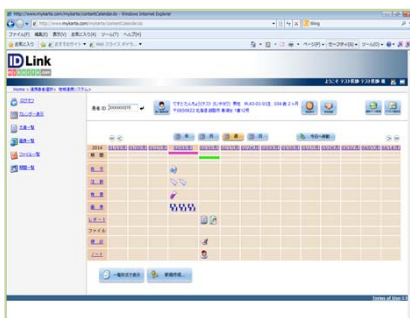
http://www.mykarte.com/mykarte/contentCalendar.do - Windows Internet Explorer
http://www.mykarte.com/mykarte/contentCalendar.do
Bing
ファイル(F) 編集(E) 表示(V) お気に入り(A) ツール(T) ヘルプ(H)
お気に入り おすすめサイト Web スライス ギャラリー
ページ(P) セーフティ(S) ツール(O)

ID Link

Home > 連携患者選択 > 地域連携システム
ようこそ テスト医師 テスト医師 様

ログアウト
カレンダー表示
文書一覧
画像一覧
ファイル一覧
閲覧一覧

患者ID 2000000015
てすとたろう(テスト タロウ)様 男性 H.43-03-03生 039歳2ヶ月
〒0600022 北海道 函館市 末広町 1番12号

今日へ移動

2014
時 間

処 方
検 査
所 見
画 像
レポート
ファイル
病 名
メ モ

一般版表示で表示
新規作成...

Terms of Use